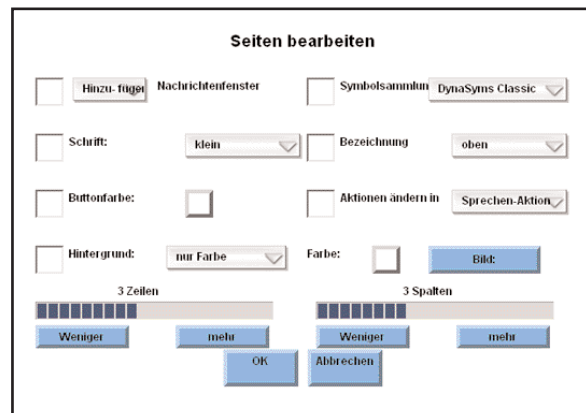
Seiten bearbeiten

Hinzu- fügen Nachrichtenfenster

Symbolsammlun DynaSyms Classic

Schrift: klein

Bezeichnung oben

Buttonfarbe:

Aktionen ändern in Sprechen-Aktion

Hintergrund: nur Farbe

Farbe: Bild:

3 Zeilen

3 Spalten

Weniger mehr

Weniger mehr

OK Abbrechen